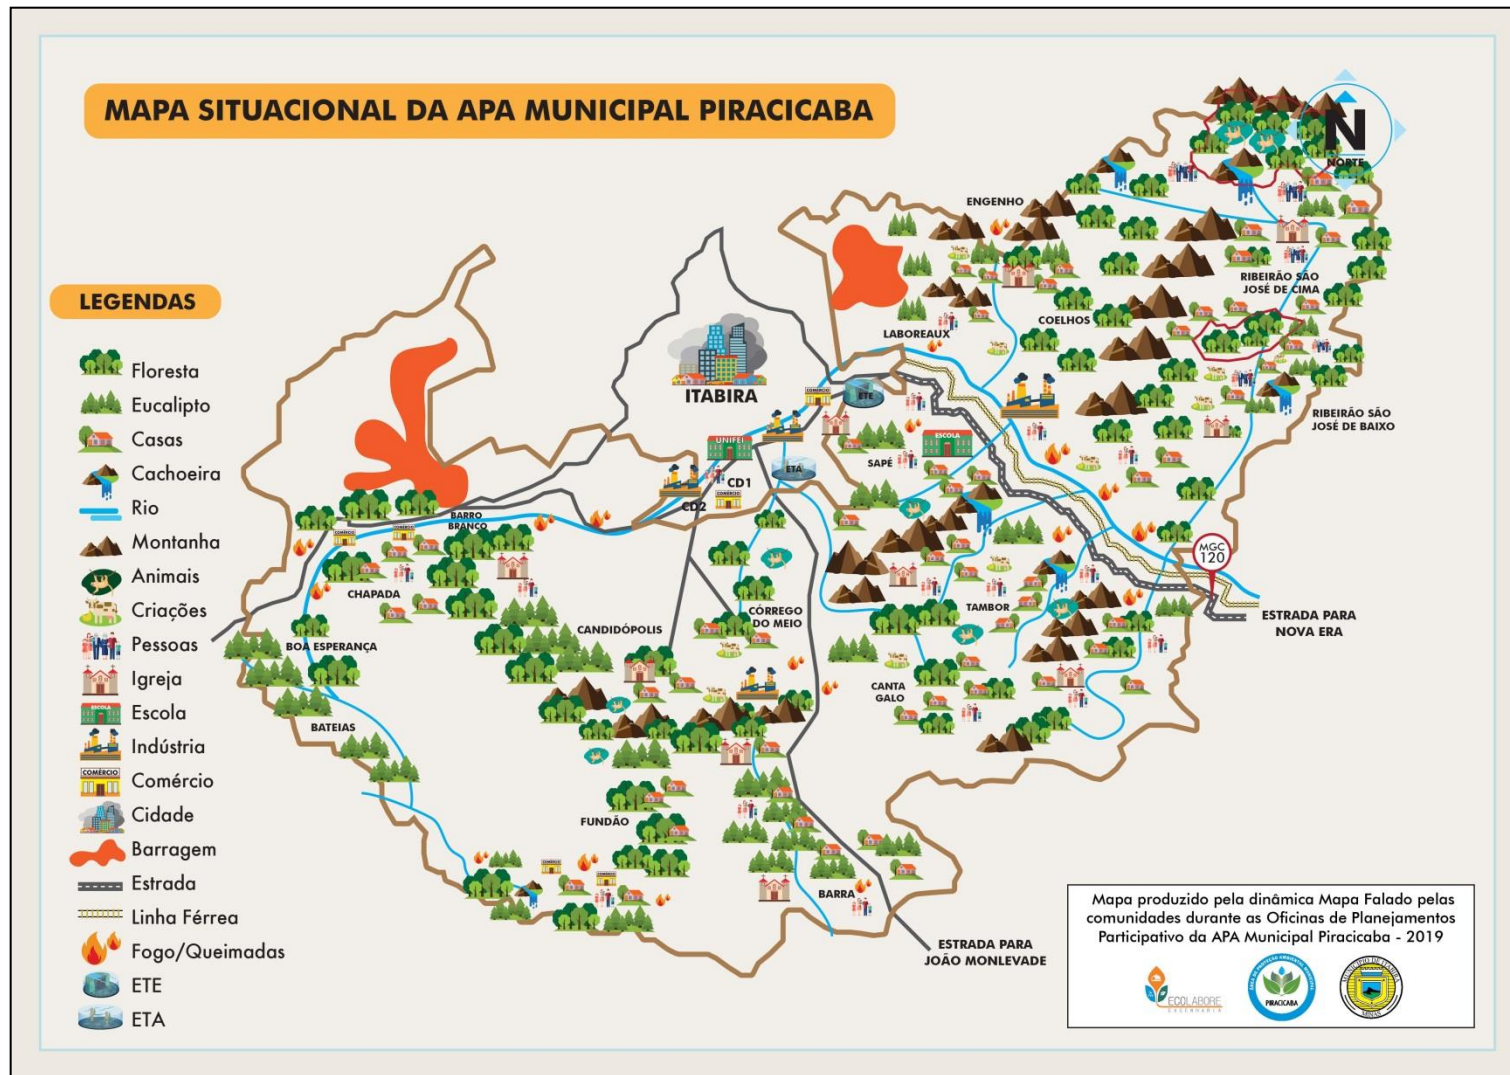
MAPA SITUACIONAL DA APA MUNICIPAL PIRACICABA

N
NORTE

LEGENDAS

Floresta
Eucalipto
Casas
Cachoeira
Rio
Montanha
Animais
Criações
Pessoas
Igreja
Escola
Indústria
Comércio
Cidade
Barragem
Estrada
Linha Férrea
Fogo/Queimadas
ETE
ETA

ITABIRA
ENGENHO
LABOREAUX
COELHOS
RIBEIRÃO SÃO JOSÉ DE CIMA
RIBEIRÃO SÃO JOSÉ DE BAIXO
ETE
UNIFEI
CD1
CD2
ETA
SAPÉ
ESCOLA
COMÉRCIO
BARRO BRANCO
CHAPADA
BOA ESPERANÇA
BATEIAS
CANDIDÓPOLIS
CÓRREGO DO MEIO
TAMBOR
CANTA GALO
MGC 120
ESTRADA PARA NOVA ERA
FUNDÃO
BARRA
ESTRADA PARA JOÃO MONLEVADE

Mapa produzido pela dinâmica Mapa Falado pelas comunidades durante as Oficinas de Planejamentos Participativo da APA Municipal Piracicaba - 2019

ECOLABORE
PIRACICABA